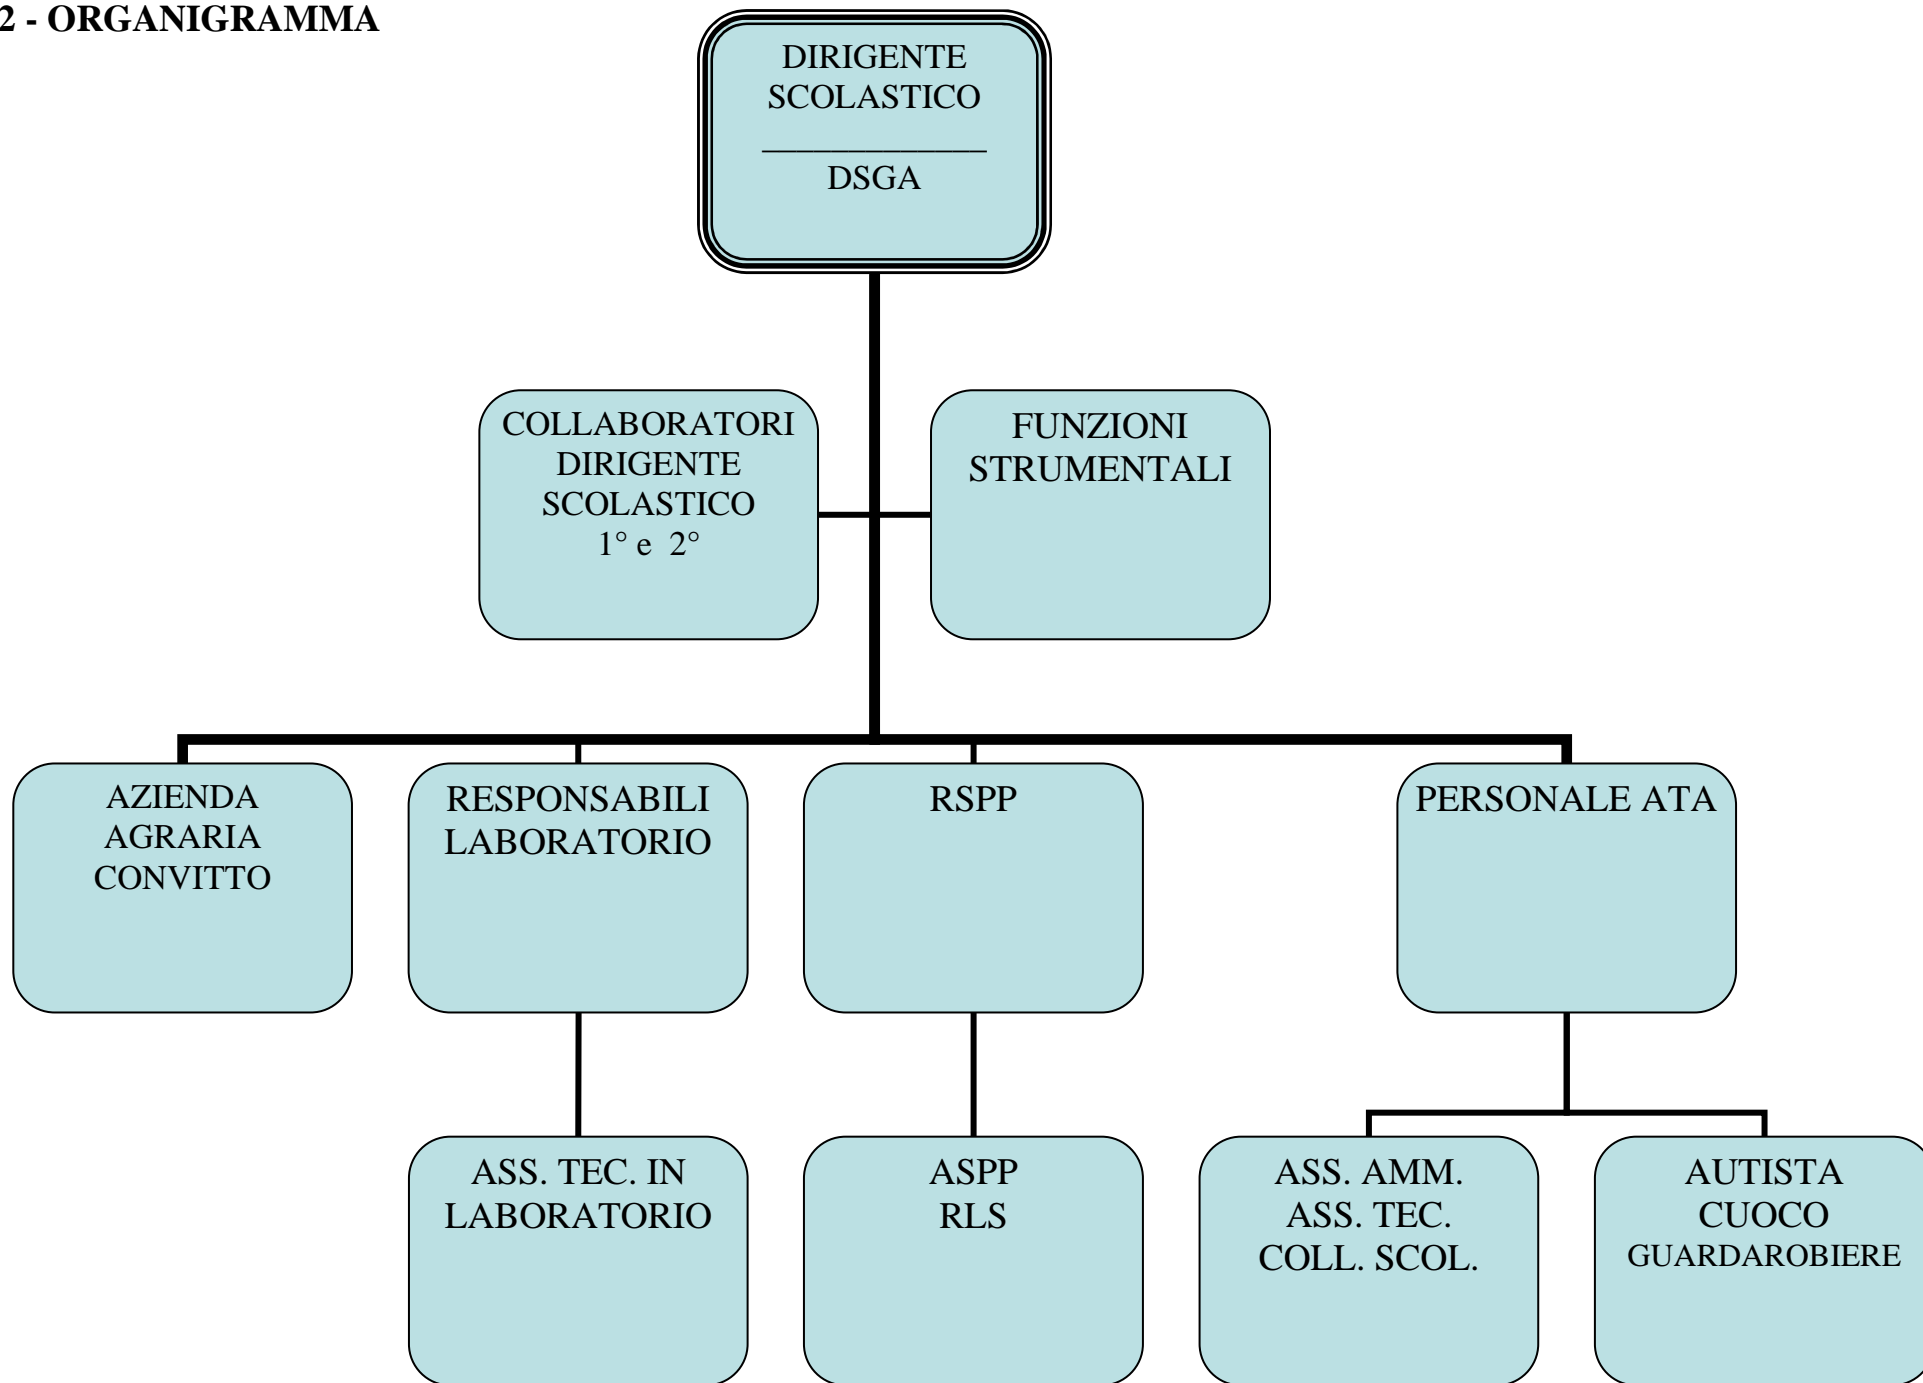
2 - ORGANIGRAMMA

DIRIGENTE SCOLASTICO
_____________
DSGA

COLLABORATORI DIRIGENTE SCOLASTICO 1° e 2°

FUNZIONI STRUMENTALI

AZIENDA AGRARIA CONVITTO

RESPONSABILI LABORATORIO

RSPP

PERSONALE ATA

ASS. TEC. IN LABORATORIO

ASPP
RLS

ASS. AMM.
ASS. TEC.
COLL. SCOL.

AUTISTA
CUOCO
GUARDAROBIERE